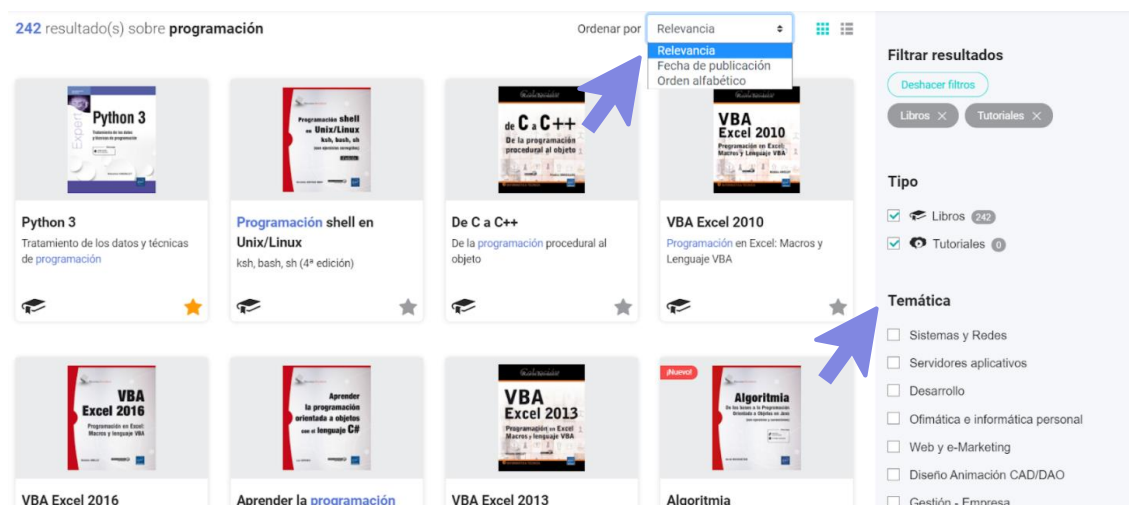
242 resultado(s) sobre programación

Ordenar por Relevancia
Relevancia
Fecha de publicación
Orden alfabético

Python 3
Tratamiento de los datos y técnicas de programación

Python 3
Tratamiento de los datos y técnicas de programación

Programación shell en Unix/Linux
ksh, bash, sh

Programación shell en Unix/Linux
ksh, bash, sh (4ª edición)

De C a C++
De la programación procedural al objeto

De C a C++
De la programación procedural al objeto

VBA Excel 2010
Programación en Excel: Macros y Lenguaje VBA

VBA Excel 2010
Programación en Excel: Macros y Lenguaje VBA

VBA Excel 2016
Programación en Excel: Macros y lenguaje VBA

Aprender la programación orientada a objetos con el lenguaje C#

VBA Excel 2013
Programación en Excel: Macros y lenguaje VBA

¡Nuevo!
Algoritmia
De las bases a la Programación Orientada a Objetos en Java

VBA Excel 2016

Aprender la programación

VBA Excel 2013

Algoritmia

Filtrar resultados
Deshacer filtros
Libros ×
Tutoriales ×

Tipo
Libros 242
Tutoriales 0

Temática
Sistemas y Redes
Servidores aplicativos
Desarrollo
Ofimática e informática personal
Web y e-Marketing
Diseño Animación CAD/DAO
Gestión - Empresa